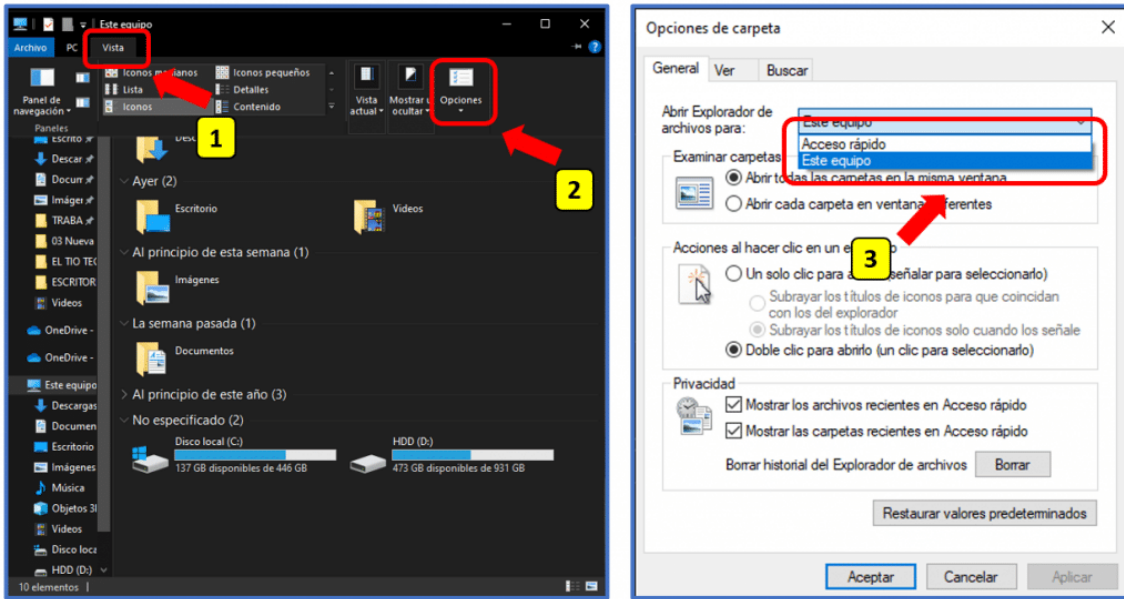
Este equipo

Archivo PC Vista

Iconos medianos Iconos pequeños Lista Detalles Iconos Contenido

Panel de navegación

Paneles

Vista actual

Mostrar u ocultar

Opciones

1

2

Escrito
Descar
Docum
Imágen
TRABA
03 Nueva
EL TIO TEC
ESCRITOR
Videos
OneDrive -
OneDrive -
Este equipo
Descargas
Documen
Escritorio
Imágenes
Música
Objetos 3I
Videos
Disco loca
HDD (D:)

10 elementos

Desc

Ayer (2)

Escritorio

Videos

Al principio de esta semana (1)

Imágenes

La semana pasada (1)

Documentos

Al principio de este año (3)

No especificado (2)

Disco local (C:)
137 GB disponibles de 446 GB

HDD (D:)
473 GB disponibles de 931 GB

Opciones de carpeta

General Ver Buscar

Abrir Explorador de archivos para:

Este equipo

Acceso rápido
Este equipo

Examinar carpetas

Abrir todas las carpetas en la misma ventana

Abrir cada carpeta en ventana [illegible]ferentes

Acciones al hacer clic en un e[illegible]

3

Un solo clic para a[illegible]señalar para seleccionarlo)

Subrayar los títulos de iconos para que coincidan con los del explorador

Subrayar los títulos de iconos solo cuando los señale

Doble clic para abrirlo (un clic para seleccionarlo)

Privacidad

Mostrar los archivos recientes en Acceso rápido

Mostrar las carpetas recientes en Acceso rápido

Borrar historial del Explorador de archivos Borrar

Restaurar valores predeterminados

Aceptar Cancelar Aplicar